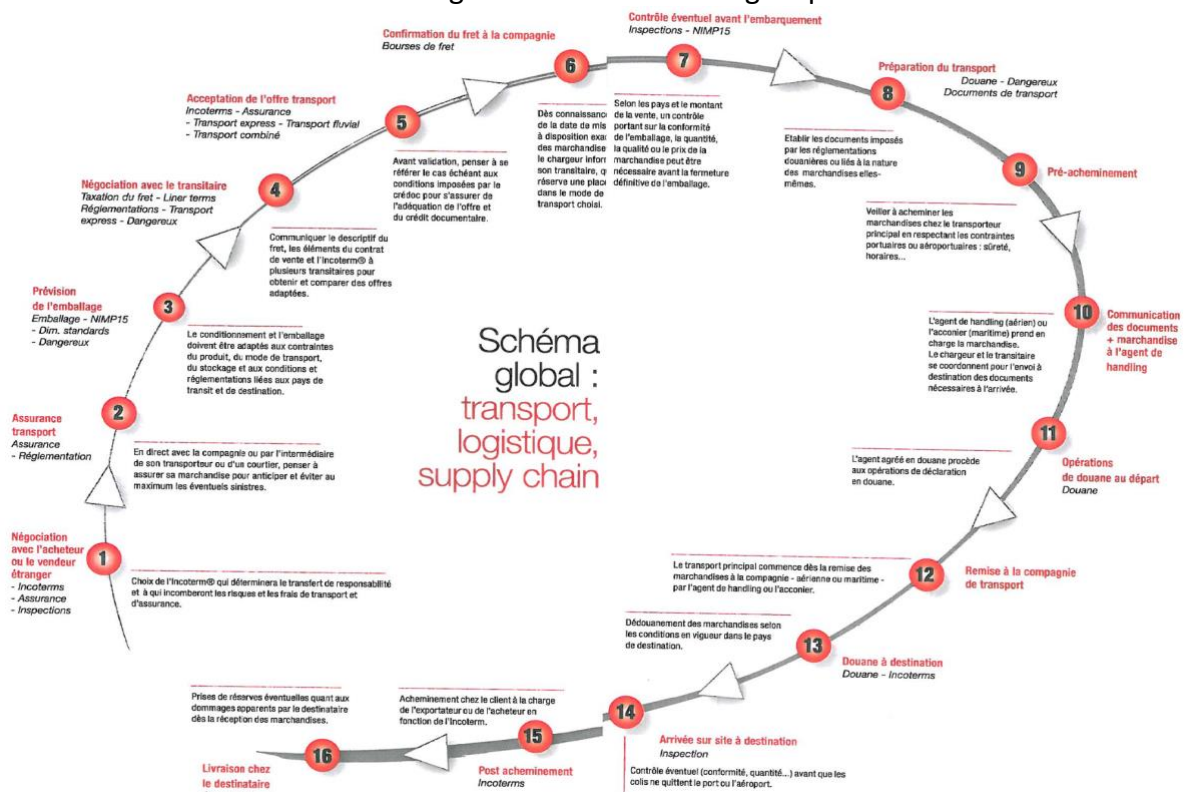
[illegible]

Schéma global : transport, logistique, supply chain

1
Négociation avec l'acheteur ou le vendeur étranger
- Incoterms
- Assurance
- Inspections

Choix de l'Incoterm® qui déterminera le transfert de responsabilité et à qui incomberont les risques et les frais de transport et d'assurance.

2
Assurance transport
Assurance
- Réglementation

En direct avec la compagnie ou par l'intermédiaire de son transporteur ou d'un courtier, penser à assurer sa marchandise pour anticiper et éviter au maximum les éventuels sinistres.

3
Prévision de l'emballage
Emballage - NIMP15
- Dim. standards
- Dangereux

Le conditionnement et l'emballage doivent être adaptés aux contraintes du produit, du mode de transport, du stockage et aux conditions et réglementations liées aux pays de transit et de destination.

4
Négociation avec le transitaire
Taxation du fret - Liner terms
Réglementations - Transport express - Dangereux

Communiquer le descriptif du fret, les éléments du contrat de vente et l'Incoterm® à plusieurs transitaires pour obtenir et comparer des offres adaptées.

5
Acceptation de l'offre transport
Incoterms - Assurance
- Transport express - Transport fluvial
- Transport combiné

Avant validation, penser à se référer le cas échéant aux conditions imposées par le crédoc pour s'assurer de l'adéquation de l'offre et du crédit documentaire.

6
Confirmation du fret à la compagnie
Bourses de fret

Dès connaissance de la date de mis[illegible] à disposition exa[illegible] des marchandise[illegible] le chargeur infor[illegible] son transitaire, q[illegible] réserve une place dans le mode de transport choisi.

7
Contrôle éventuel avant l'embarquement
Inspections - NIMP15

Selon les pays et le montant de la vente, un contrôle portant sur la conformité de l'emballage, la quantité, la qualité ou le prix de la marchandise peut être nécessaire avant la fermeture définitive de l'emballage.

8
Préparation du transport
Douane - Dangereux
Documents de transport

Etablir les documents imposés par les réglementations douanières ou liés à la nature des marchandises elles-mêmes.

9
Pré-acheminement

Veiller à acheminer les marchandises chez le transporteur principal en respectant les contraintes portuaires ou aéroportuaires : sûreté, horaires...

10
Communication des documents + marchandise à l'agent de handling

L'agent de handling (aérien) ou l'acconier (maritime) prend en charge la marchandise.
Le chargeur et le transitaire se coordonnent pour l'envoi à destination des documents nécessaires à l'arrivée.

11
Opérations de douane au départ
Douane

L'agent agréé en douane procède aux opérations de déclaration en douane.

12
Remise à la compagnie de transport

Le transport principal commence dès la remise des marchandises à la compagnie - aérienne ou maritime - par l'agent de handling ou l'acconier.

13
Douane à destination
Douane - Incoterms

Dédouanement des marchandises selon les conditions en vigueur dans le pays de destination.

14
Arrivée sur site à destination
Inspection

Contrôle éventuel (conformité, quantité...) avant que les colis ne quittent le port ou l'aéroport.

15
Post acheminement
Incoterms

Acheminement chez le client à la charge de l'exportateur ou de l'acheteur en fonction de l'Incoterm.

16
Livraison chez le destinataire

Prises de réserves éventuelles quant aux dommages apparents par le destinataire dès la réception des marchandises.